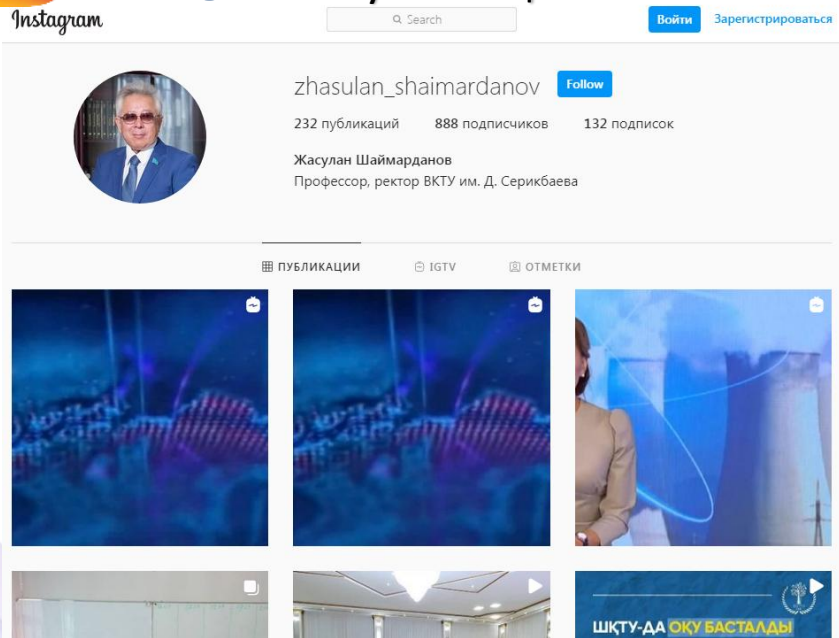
Instagram

Search

Войти

Зарегистрироваться

zhasulan_shaimardanov

Follow

232 публикаций 888 подписчиков 132 подписок

Жасулан Шаймарданов

Профессор, ректор ВКТУ им. Д. Серикбаева

ПУБЛИКАЦИИ

IGTV

ОТМЕТКИ

ШҚТУ-ДА ОҚУ БАСТАЛДЫ